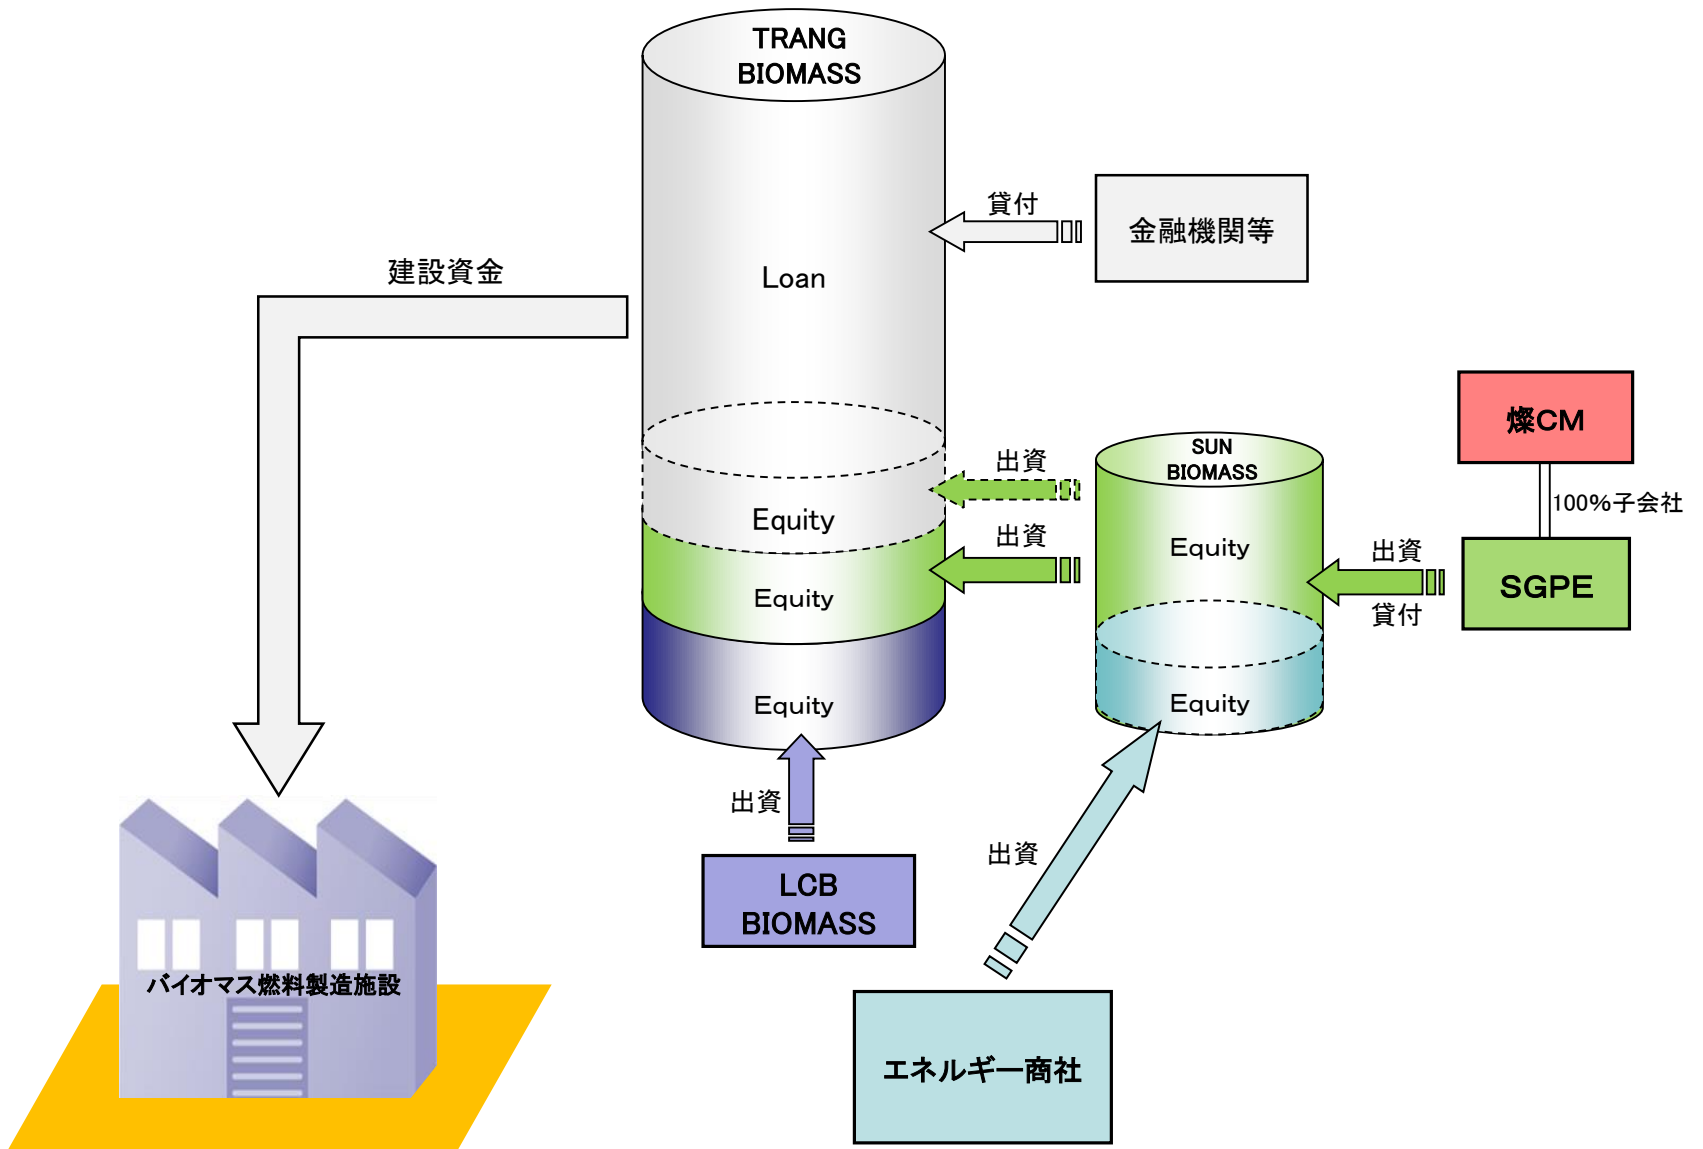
TRANG BIOMASS

貸付

金融機関等

Loan

建設資金

燦CM

100%子会社

出資

SUN BIOMASS

Equity

出資

Equity

Equity

出資

SGPE

貸付

Equity

Equity

出資

LCB BIOMASS

出資

バイオマス燃料製造施設

エネルギー商社